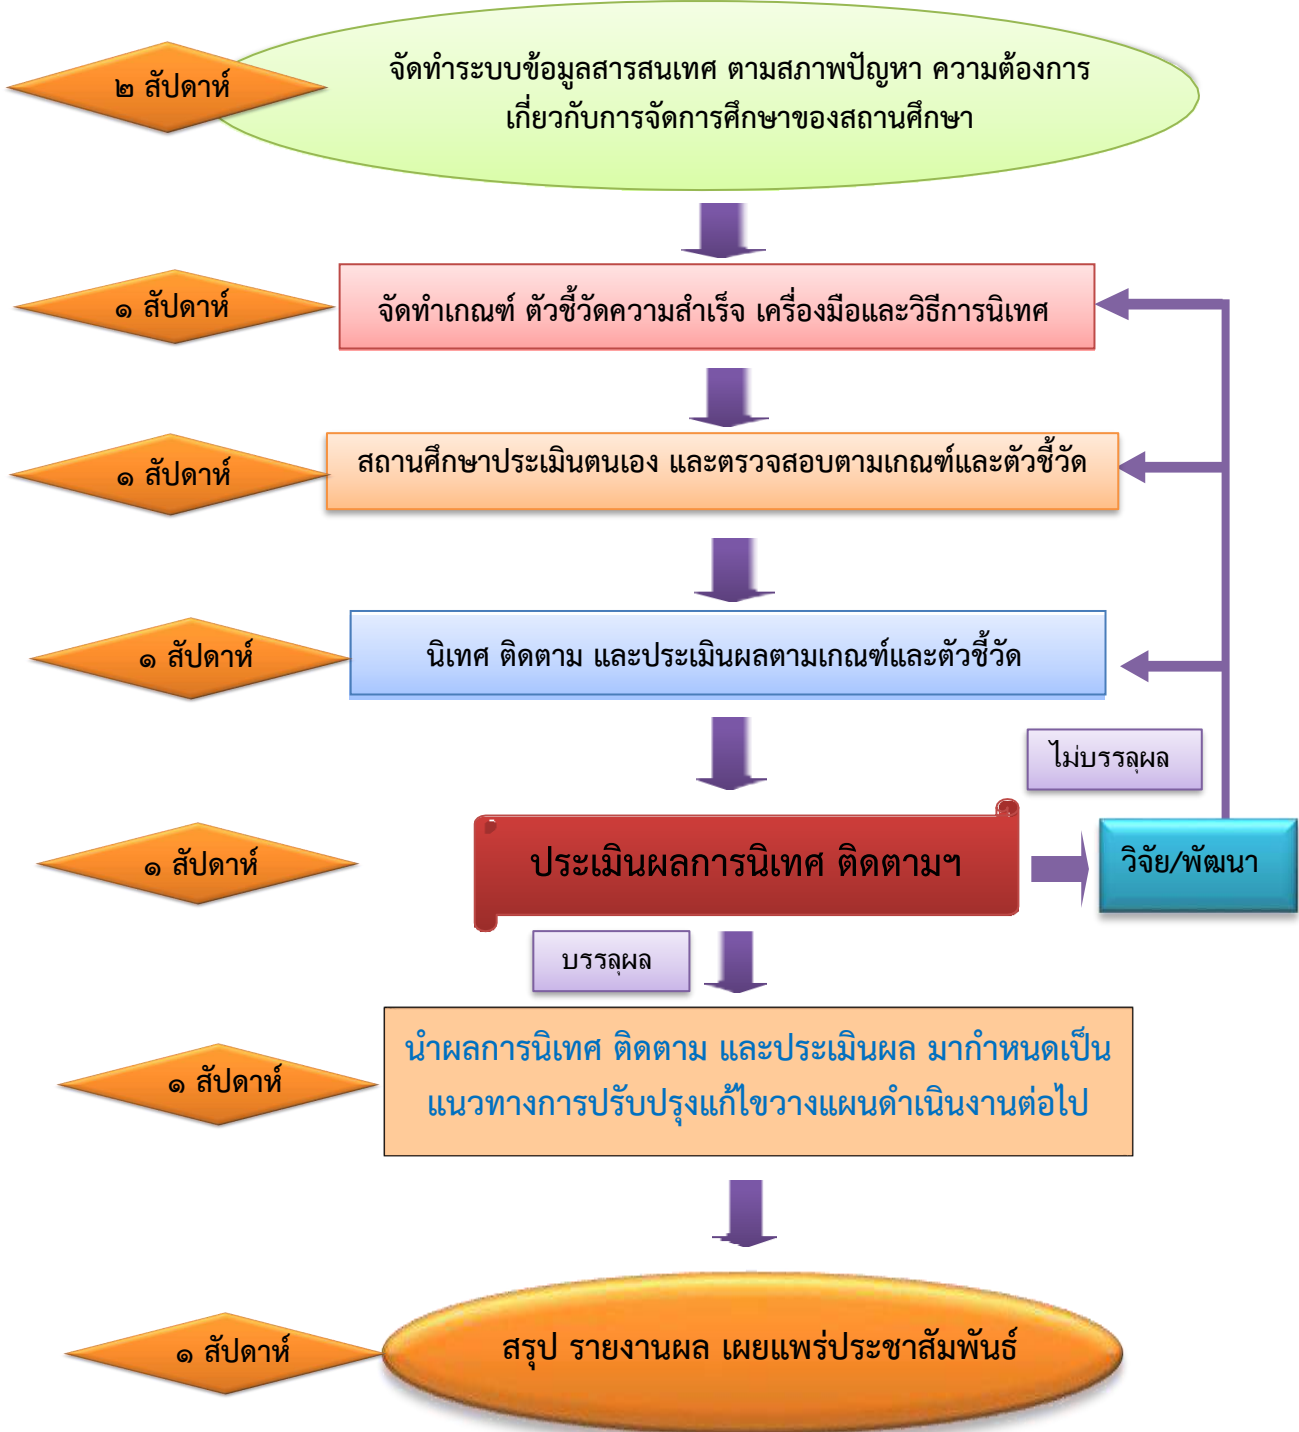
๒ สัปดาห์

จัดทำระบบข้อมูลสารสนเทศ ตามสภาพปัญหา ความต้องการ เกี่ยวกับการจัดการศึกษาของสถานศึกษา

๑ สัปดาห์

จัดทำเกณฑ์ ตัวชี้วัดความสำเร็จ เครื่องมือและวิธีการนิเทศ

๑ สัปดาห์

สถานศึกษาประเมินตนเอง และตรวจสอบตามเกณฑ์และตัวชี้วัด

๑ สัปดาห์

นิเทศ ติดตาม และประเมินผลตามเกณฑ์และตัวชี้วัด

ไม่บรรลุผล

๑ สัปดาห์

ประเมินผลการนิเทศ ติดตามฯ

วิจัย/พัฒนา

บรรลุผล

๑ สัปดาห์

นำผลการนิเทศ ติดตาม และประเมินผล มากำหนดเป็น แนวทางการปรับปรุงแก้ไขวางแผนดำเนินงานต่อไป

๑ สัปดาห์

สรุป รายงานผล เผยแพร่ประชาสัมพันธ์